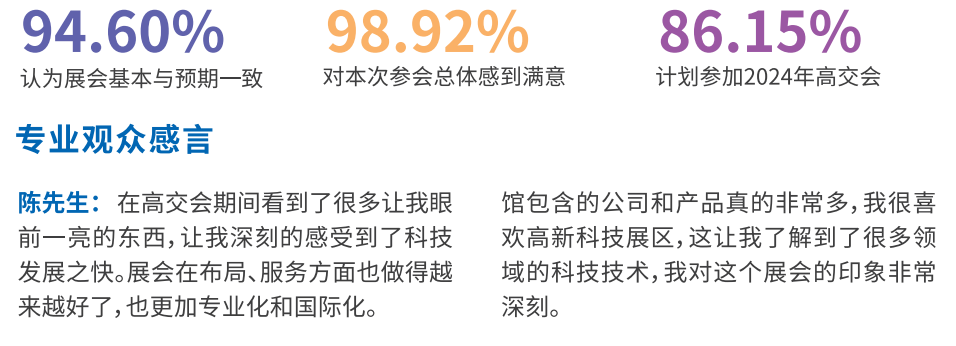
94.60%
认为展会基本与预期一致

98.92%
对本次参会总体感到满意

86.15%
计划参加2024年高交会

专业观众感言

陈先生：在高交会期间看到了很多让我眼前一亮的东西，让我深刻的感受到了科技发展之快。展会在布局、服务方面也做得越来越好了，也更加专业化和国际化。馆包含的公司和产品真的非常多，我很喜欢高新科技展区，这让我了解到了很多领域的科技技术，我对这个展会的印象非常深刻。